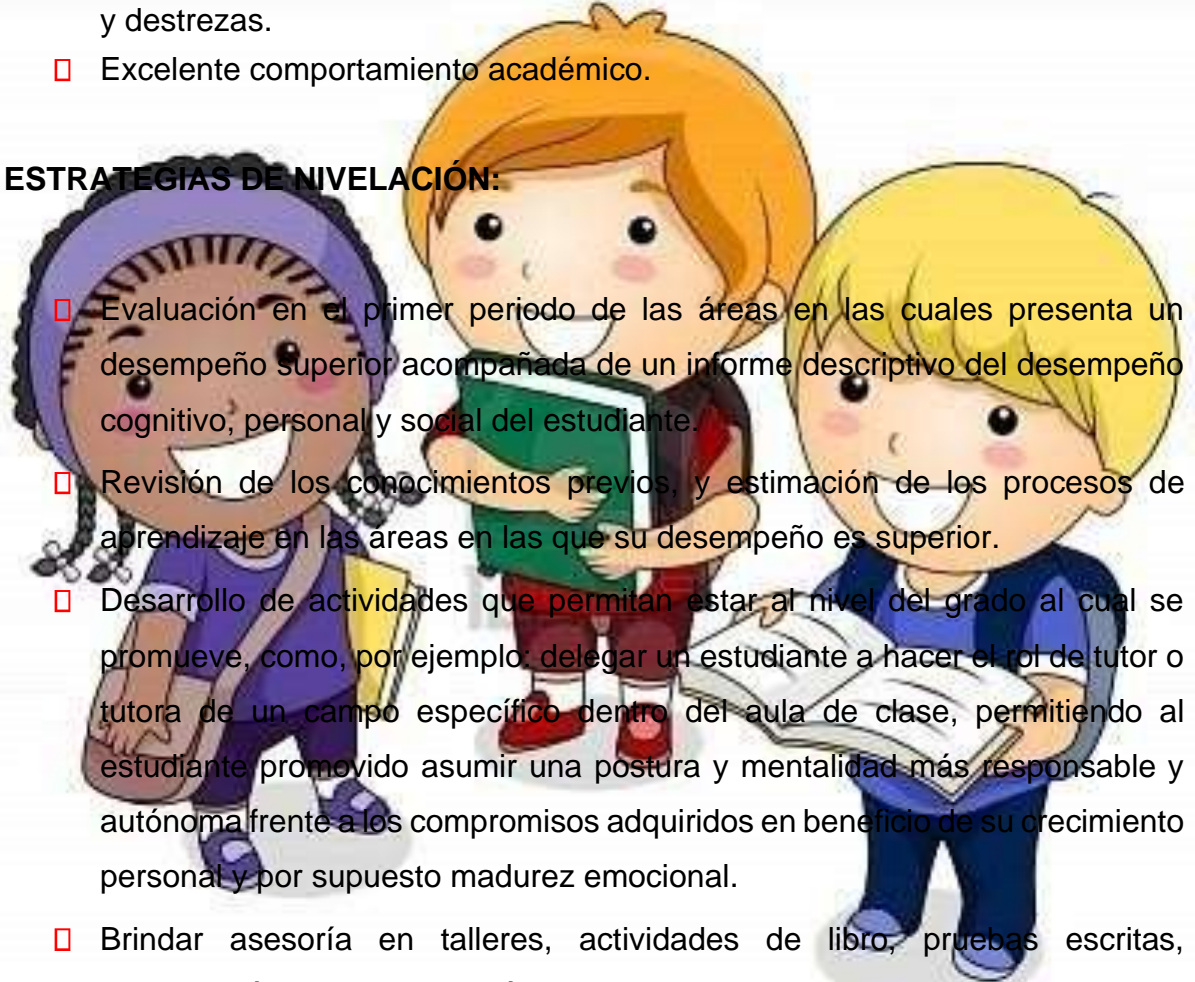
y destrezas.

 Excelente comportamiento académico.

**ESTRATEGIAS DE NIVELACIÓN:**

 Evaluación en el primer periodo de las áreas en las cuales presenta un desempeño superior acompañada de un informe descriptivo del desempeño cognitivo, personal y social del estudiante.

 Revisión de los conocimientos previos, y estimación de los procesos de aprendizaje en las áreas en las que su desempeño es superior.

 Desarrollo de actividades que permitan estar al nivel del grado al cual se promueve, como, por ejemplo: delegar un estudiante a hacer el rol de tutor o tutora de un campo específico dentro del aula de clase, permitiendo al estudiante promovido asumir una postura y mentalidad más responsable y autónoma frente a los compromisos adquiridos en beneficio de su crecimiento personal y por supuesto madurez emocional.

 Brindar asesoría en talleres, actividades de libro, pruebas escritas, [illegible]